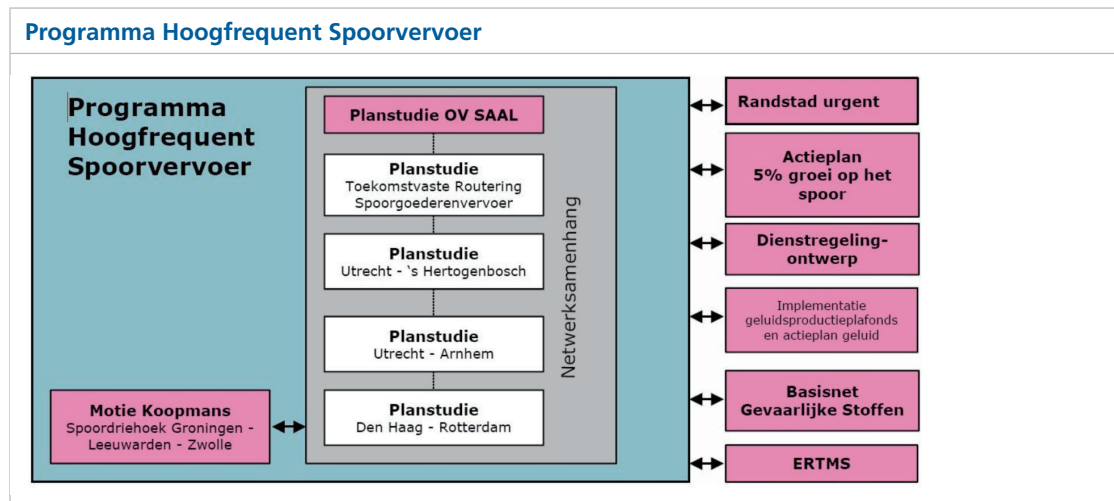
Programma Hoogfrequent Spoorvervoer

Programma Hoogfrequent Spoorvervoer

Planstudie OV SAAL

Planstudie
Toekomstvaste Routering Spoorgoederenvervoer

Planstudie
Utrecht - 's Hertogenbosch

Planstudie
Utrecht - Arnhem

Planstudie
Den Haag - Rotterdam

Netwerksamenhang

Motie Koopmans
Spoordriehoek Groningen - Leeuwarden - Zwolle

Randstad urgent

Actieplan 5% groei op het spoor

Dienstregeling-ontwerp

Implementatie geluidsproductieplafonds en actieplan geluid

Basisnet Gevaarlijke Stoffen

ERTMS